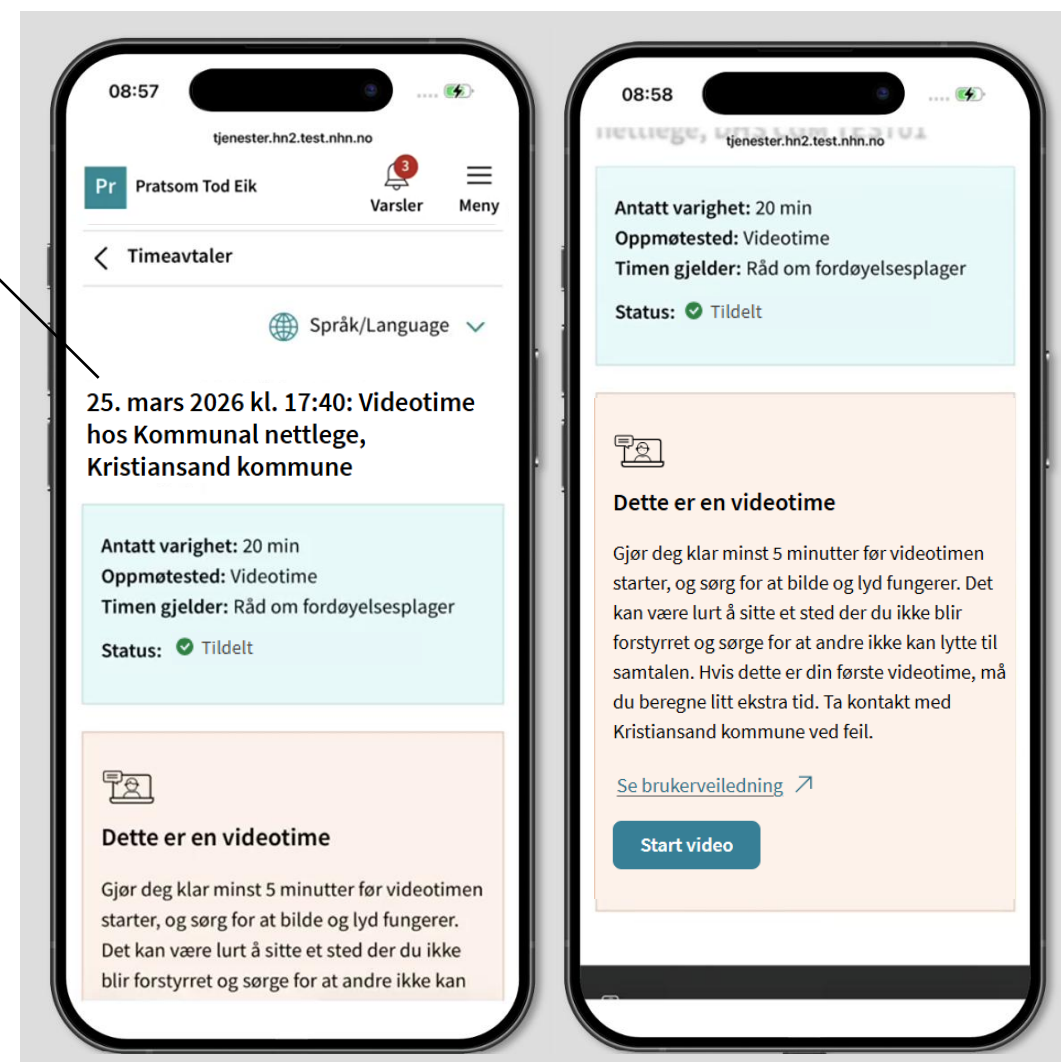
08:57

tjenester.hn2.test.nhn.no

Pr Pratsom Tod Eik

3
Varsler

Meny

Timeavtaler

Språk/Language

25. mars 2026 kl. 17:40: Videotime hos Kommunal nettlege, Kristiansand kommune

Antatt varighet: 20 min
Oppmøtested: Videotime
Timen gjelder: Råd om fordøyelsesplager
Status: Tildelt

Dette er en videotime

Gjør deg klar minst 5 minutter før videotimen starter, og sørg for at bilde og lyd fungerer. Det kan være lurt å sitte et sted der du ikke blir forstyrret og sørge for at andre ikke kan

08:58

tjenester.hn2.test.nhn.no

Antatt varighet: 20 min
Oppmøtested: Videotime
Timen gjelder: Råd om fordøyelsesplager
Status: Tildelt

Dette er en videotime

Gjør deg klar minst 5 minutter før videotimen starter, og sørg for at bilde og lyd fungerer. Det kan være lurt å sitte et sted der du ikke blir forstyrret og sørge for at andre ikke kan lytte til samtalen. Hvis dette er din første videotime, må du beregne litt ekstra tid. Ta kontakt med Kristiansand kommune ved feil.

Se brukerveiledning

Start video